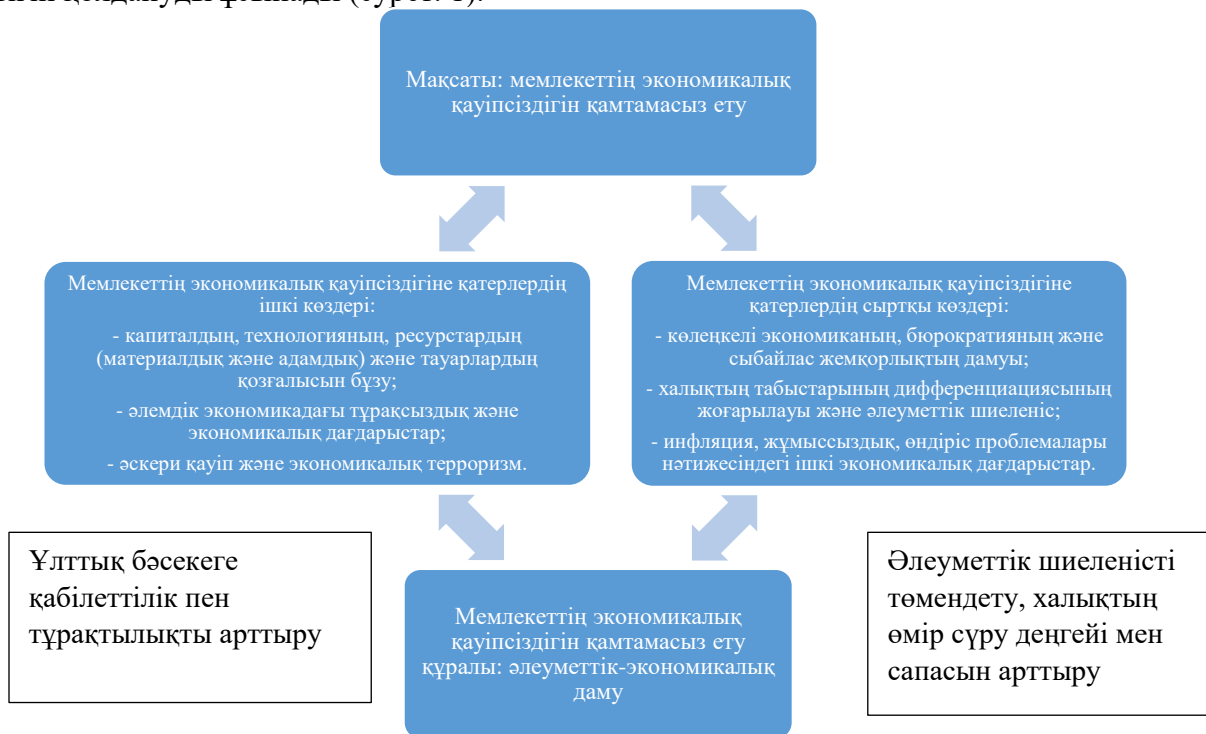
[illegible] (сурет. 1).

Мақсаты: мемлекеттің экономикалық қауіпсіздігін қамтамасыз ету

Мемлекеттің экономикалық қауіпсіздігіне қатерлердің ішкі көздері:
- капиталдың, технологияның, ресурстардың (материалдық және адамдық) және тауарлардың қозғалысын бұзу;
- әлемдік экономикадағы тұрақсыздық және экономикалық дағдарыстар;
- әскери қауіп және экономикалық терроризм.

Мемлекеттің экономикалық қауіпсіздігіне қатерлердің сыртқы көздері:
- көлеңкелі экономиканың, бюрократияның және сыбайлас жемқорлықтың дамуы;
- халықтың табыстарының дифференциациясының жоғарылауы және әлеуметтік шиеленіс;
- инфляция, жұмыссыздық, өндіріс проблемалары нәтижесіндегі ішкі экономикалық дағдарыстар.

Ұлттық бәсекеге қабілеттілік пен тұрақтылықты арттыру

Мемлекеттің экономикалық қауіпсіздігін қамтамасыз ету құралы: әлеуметтік-экономикалық даму

Әлеуметтік шиеленісті төмендету, халықтың өмір сүру деңгейі мен сапасын арттыру